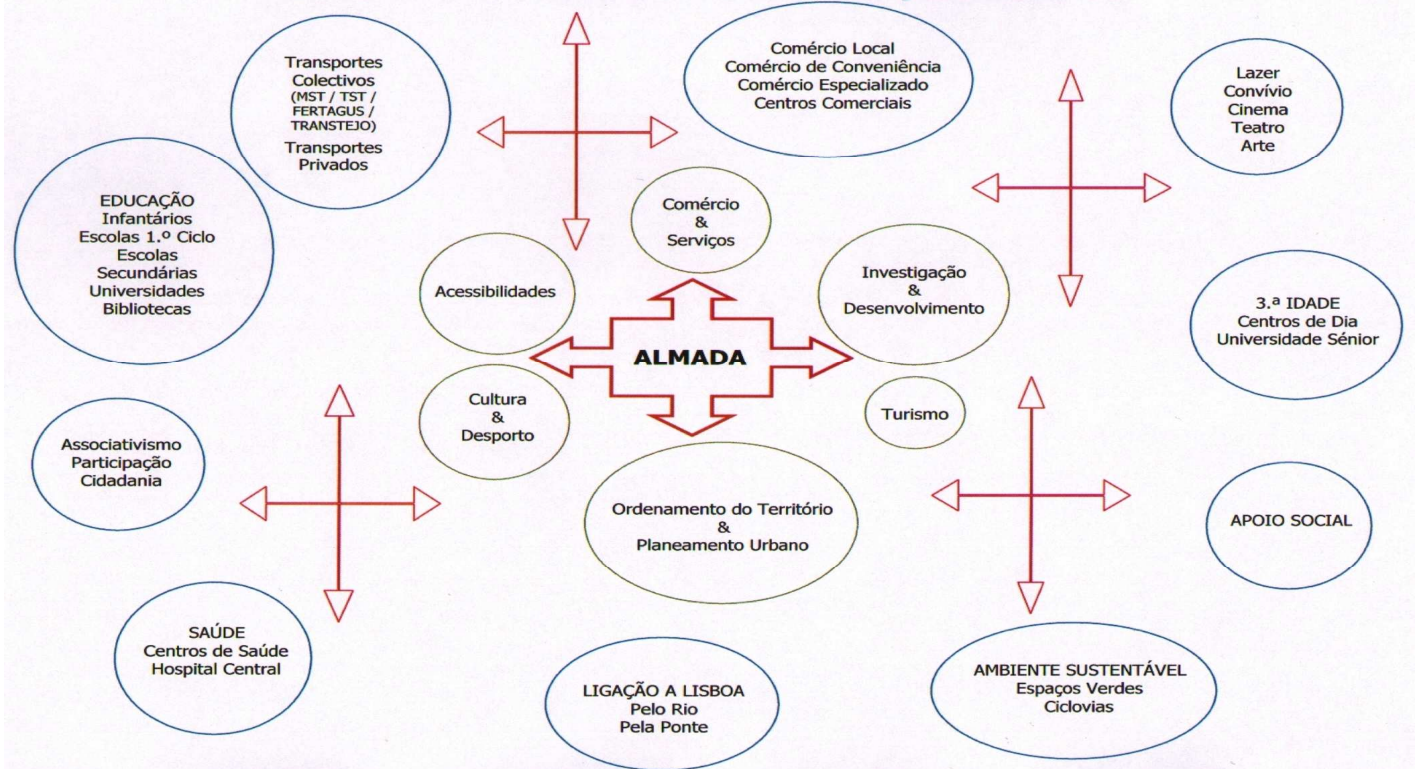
Transportes Colectivos (MST / TST / FERTAGUS / TRANSTEJO) Transportes Privados

Comércio Local
Comércio de Conveniência
Comércio Especializado
Centros Comerciais

Lazer
Convívio
Cinema
Teatro
Arte

EDUCAÇÃO
Infantários
Escolas 1.º Ciclo
Escolas Secundárias
Universidades
Bibliotecas

Comércio & Serviços

Acessibilidades

Investigação & Desenvolvimento

3.ª IDADE
Centros de Dia
Universidade Sénior

ALMADA

Cultura & Desporto

Turismo

Associativismo
Participação
Cidadania

Ordenamento do Território & Planeamento Urbano

APOIO SOCIAL

SAÚDE
Centros de Saúde
Hospital Central

LIGAÇÃO A LISBOA
Pelo Rio
Pela Ponte

AMBIENTE SUSTENTÁVEL
Espaços Verdes
Ciclovias